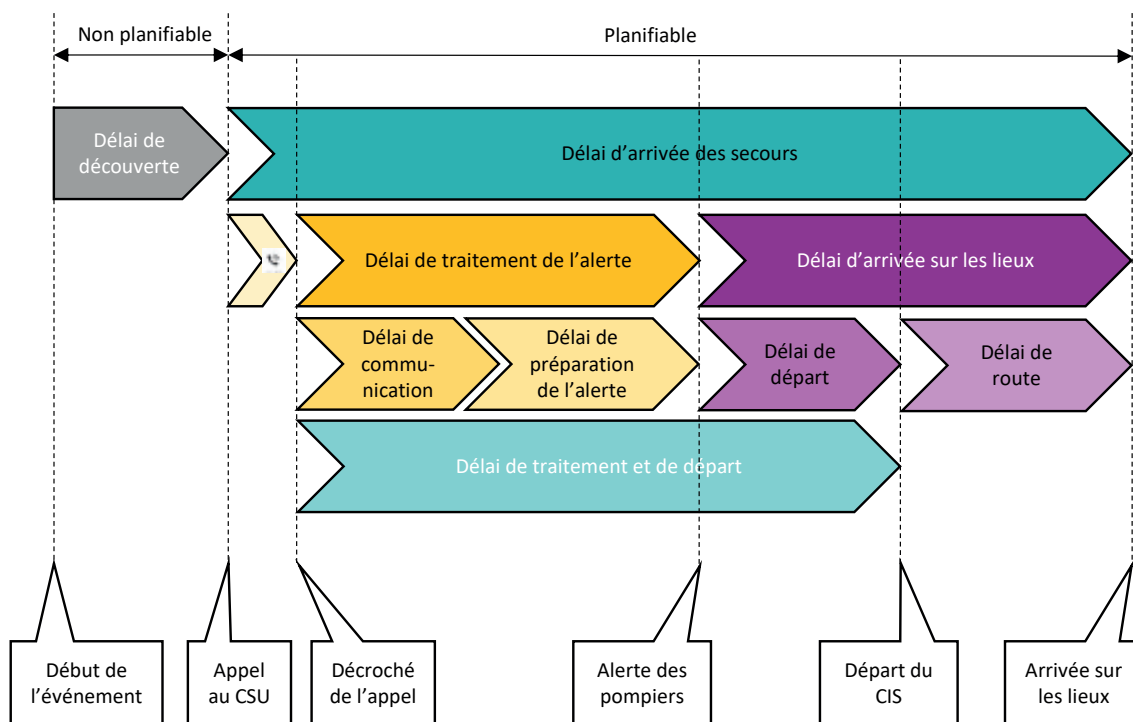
Non planifiable

Planifiable

Délai de découverte

Délai d'arrivée des secours

Délai de traitement de l'alerte

Délai d'arrivée sur les lieux

Délai de communication

Délai de préparation de l'alerte

Délai de départ

Délai de route

Délai de traitement et de départ

Début de l'événement

Appel au CSU

Décroché de l'appel

Alerte des pompiers

Départ du CIS

Arrivée sur les lieux